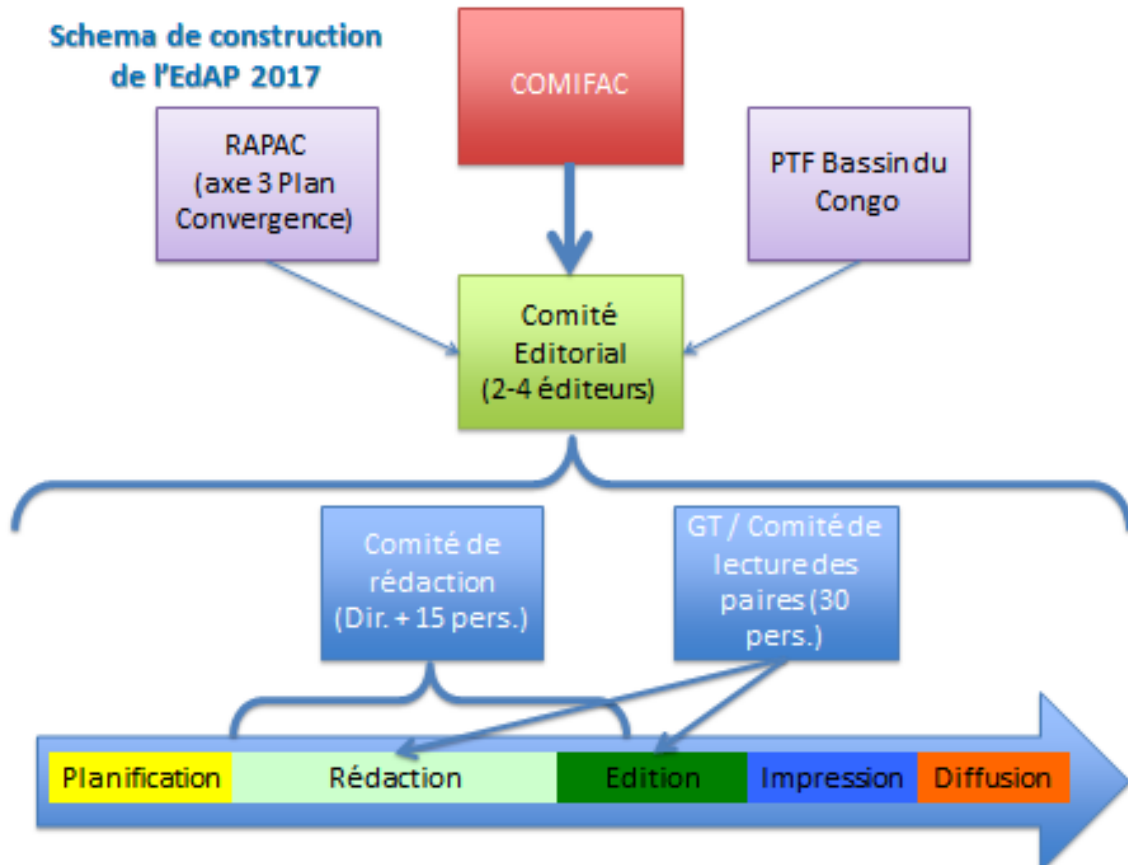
Schema de construction de l'EdAP 2017

COMIFAC

RAPAC (axe 3 Plan Convergence)

PTF Bassin du Congo

Comité Editorial (2-4 éditeurs)

Comité de rédaction (Dir. + 15 pers.)

GT / Comité de lecture des paires (30 pers.)

Planification

Rédaction

Edition

Impression

Diffusion